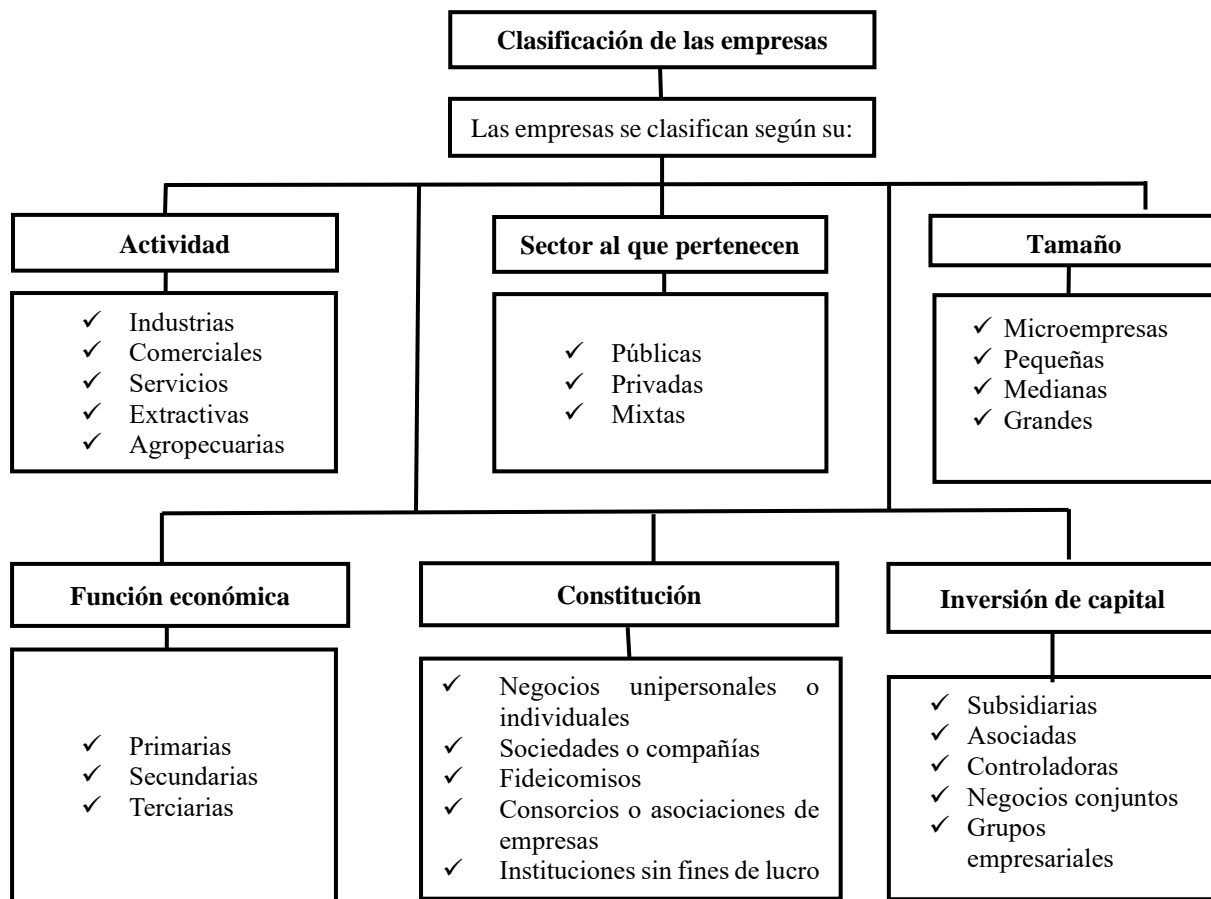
Clasificación de las empresas

Las empresas se clasifican según su:

Actividad
✓ Industrias
✓ Comerciales
✓ Servicios
✓ Extractivas
✓ Agropecuarias

Sector al que pertenecen
✓ Públicas
✓ Privadas
✓ Mixtas

Tamaño
✓ Microempresas
✓ Pequeñas
✓ Medianas
✓ Grandes

Función económica
✓ Primarias
✓ Secundarias
✓ Terciarias

Constitución
✓ Negocios unipersonales o individuales
✓ Sociedades o compañías
✓ Fideicomisos
✓ Consorcios o asociaciones de empresas
✓ Instituciones sin fines de lucro

Inversión de capital
✓ Subsidiarias
✓ Asociadas
✓ Controladoras
✓ Negocios conjuntos
✓ Grupos empresariales